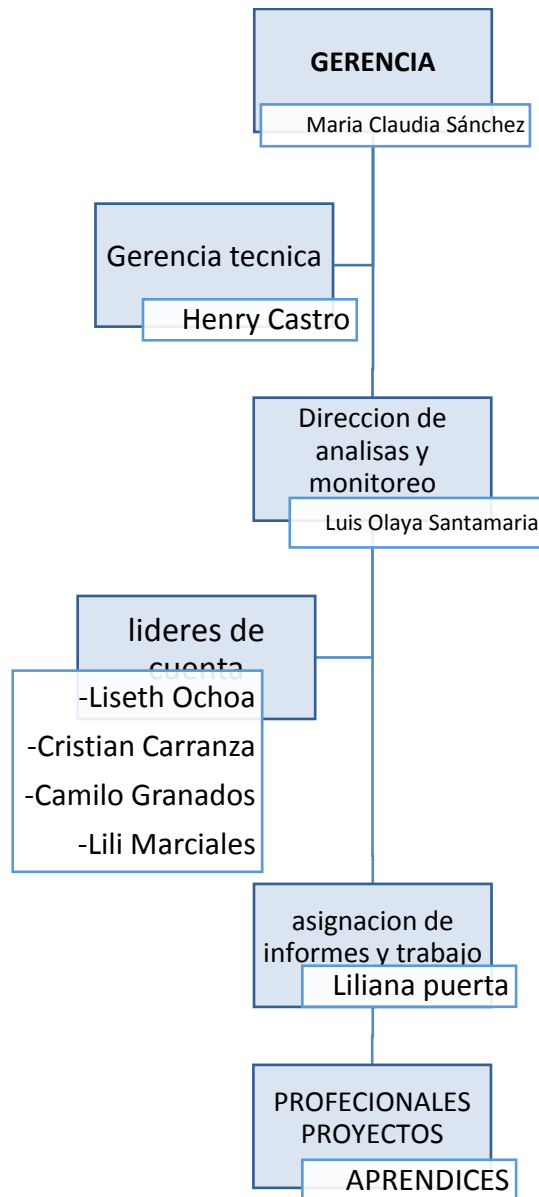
GERENCIA

Maria Claudia Sánchez

Gerencia tecnica

Henry Castro

Direccion de analisas y monitoreo

Luis Olaya Santamaria

lideres de cuenta

-Liseth Ochoa
-Cristian Carranza
-Camilo Granados
-Lili Marciales

asignacion de informes y trabajo

Liliana puerta

PROFECIONALES PROYECTOS

APRENDICES